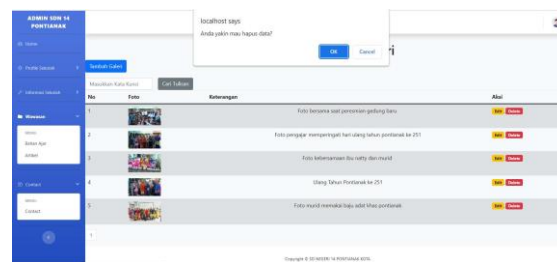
ADMIN SDN 14 PONTIANAK

Home

Profile Sekolah

Informasi Sekolah

Wawasan

Menu:
Berkas Ajar
Artikel

Contact

Menu:
Contact

localhost says
Anda yakin mau hapus data?
OK
Cancel

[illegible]ri

Tambah Galeri

Masukkan Kata Kunci
Cari Tulisan

| No | Foto | Keterangan | Aksi |
|---|---|---|---|
| 1 | | Foto bersama saat peresmian gedung baru | Edit Delete |
| 2 | | Foto pengajar memperingati hari ulang tahun pontianak ke 251 | Edit Delete |
| 3 | | Foto kebersamaan ibu natty dan murid | Edit Delete |
| 4 | | Ulang Tahun Pontianak ke 251 | Edit Delete |
| 5 | | Foto murid memakai baju adat khas pontianak | Edit Delete |

1

Copyright © SD NEGERI 14 PONTIANAK KOTA